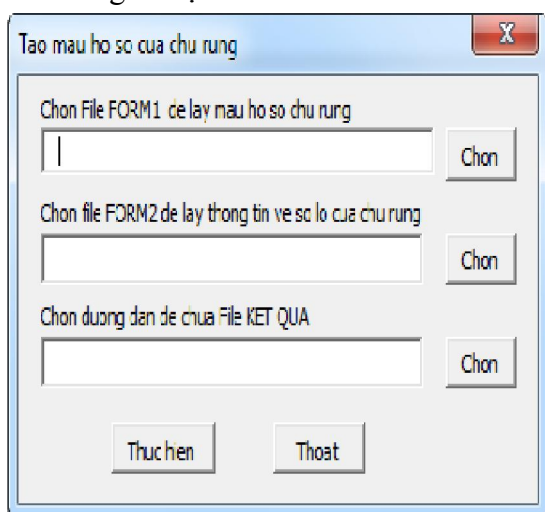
Tao mau ho so cua chu rung

X

Chon File FORM1 de lay mau ho so chu rung

Chon

Chon file FORM2 de lay thong tin ve so lo cua chu rung

Chon

Chon duong dan de chua File KET QUA

Chon

Thuc hien

Thoat